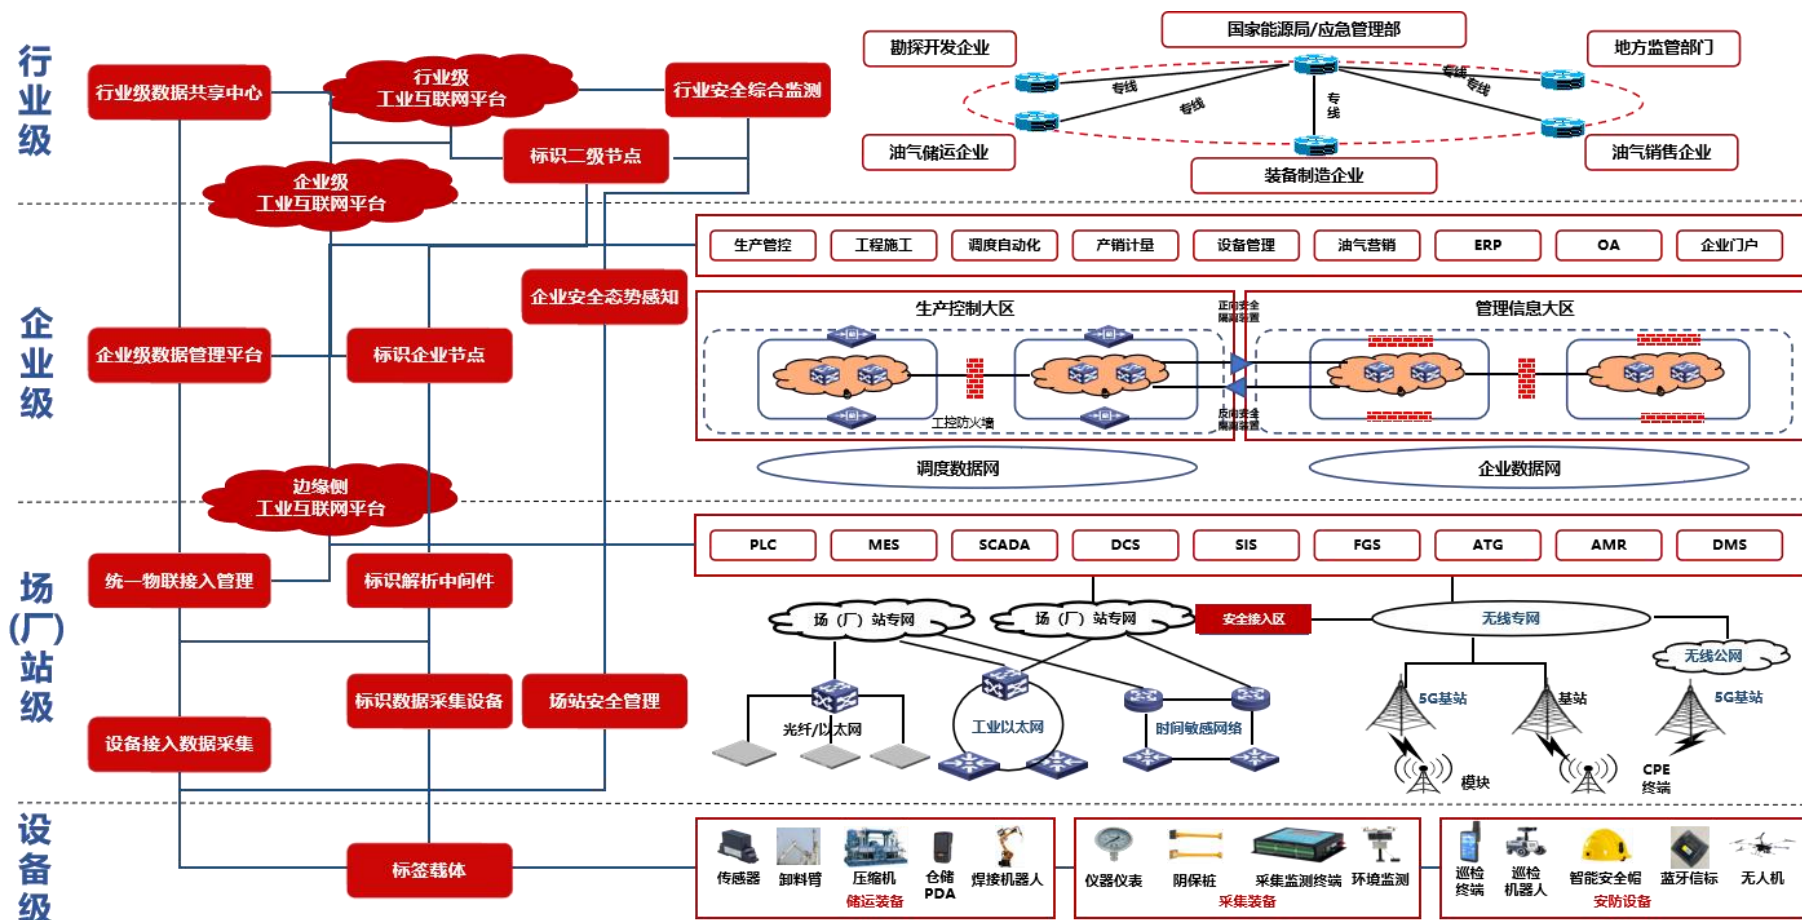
行业级

行业级数据共享中心

行业级
工业互联网平台

行业安全综合监测

标识二级节点

企业级
工业互联网平台

国家能源局/应急管理部

勘探开发企业

地方监管部门

专线

专线

专线

专线

专线

油气储运企业

油气销售企业

装备制造企业

企业级

生产管控 | 工程施工 | 调度自动化 | 产销计量 | 设备管理 | 油气营销 | ERP | OA | 企业门户

企业安全态势感知

企业级数据管理平台

标识企业节点

生产控制大区

正向安全隔离装置

管理信息大区

工控防火墙

反向安全隔离装置

调度数据网

企业数据网

边缘侧
工业互联网平台

场(厂)站级

PLC | MES | SCADA | DCS | SIS | FGS | ATG | AMR | DMS

统一物联接入管理

标识解析中间件

场(厂)站专网

场(厂)站专网

安全接入区

无线专网

无线公网

光纤/以太网

工业以太网

时间敏感网络

5G基站

基站

5G基站

模块

CPE终端

标识数据采集设备

场站安全管理

设备接入数据采集

设备级

标签载体

传感器 卸料臂 压缩机 仓储PDA 焊接机器人

储运装备

仪器仪表 阴保桩 采集监测终端 环境监测

采集装备

巡检终端 巡检机器人 智能安全帽 蓝牙信标 无人机

安防设备